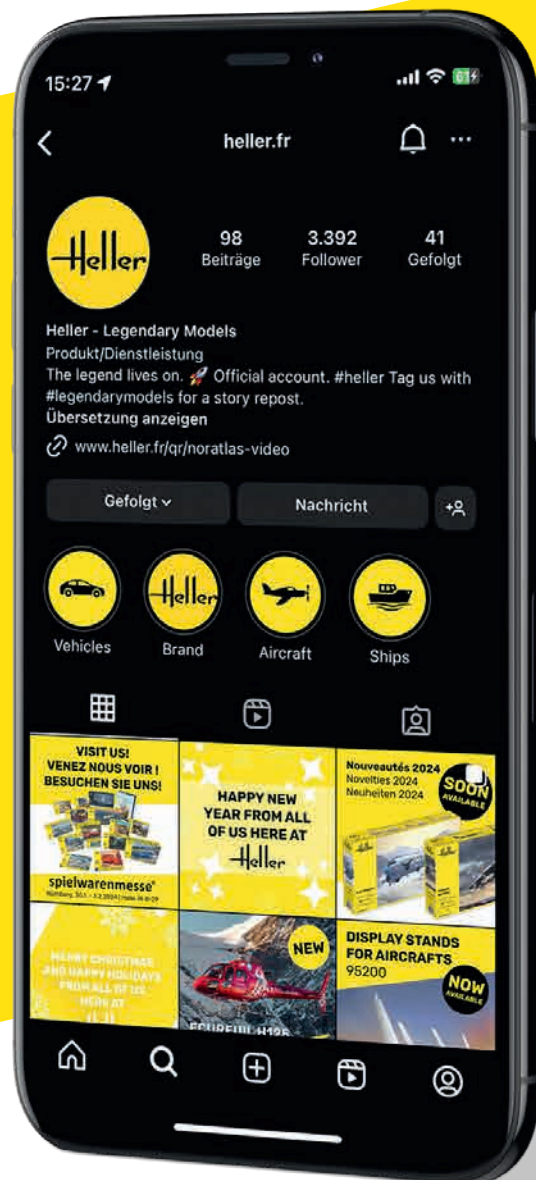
15:27

61

heller.fr

Heller

98 Beiträge

3.392 Follower

41 Gefolgt

Heller - Legendary Models
Produkt/Dienstleistung
The legend lives on. 🚀 Official account. #heller Tag us with #legendarymodels for a story repost.
Übersetzung anzeigen
www.heller.fr/qr/noratlas-video

Gefolgt

Nachricht

Vehicles

Heller

Brand

Aircraft

Ships

VISIT US!
VENEZ NOUS VOIR !
BESUCHEN SIE UNS!

spielwarenmesse

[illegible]

HAPPY NEW YEAR FROM ALL OF US HERE AT
Heller

Nouveautés 2024
Novelties 2024
Neuheiten 2024

SOON AVAILABLE

MERRY CHRISTMAS AND HAPPY HOLIDAYS FROM ALL OF US HERE AT

NEW

ECUREUIL H125

DISPLAY STANDS FOR AIRCRAFTS
95200

NOW AVAILABLE